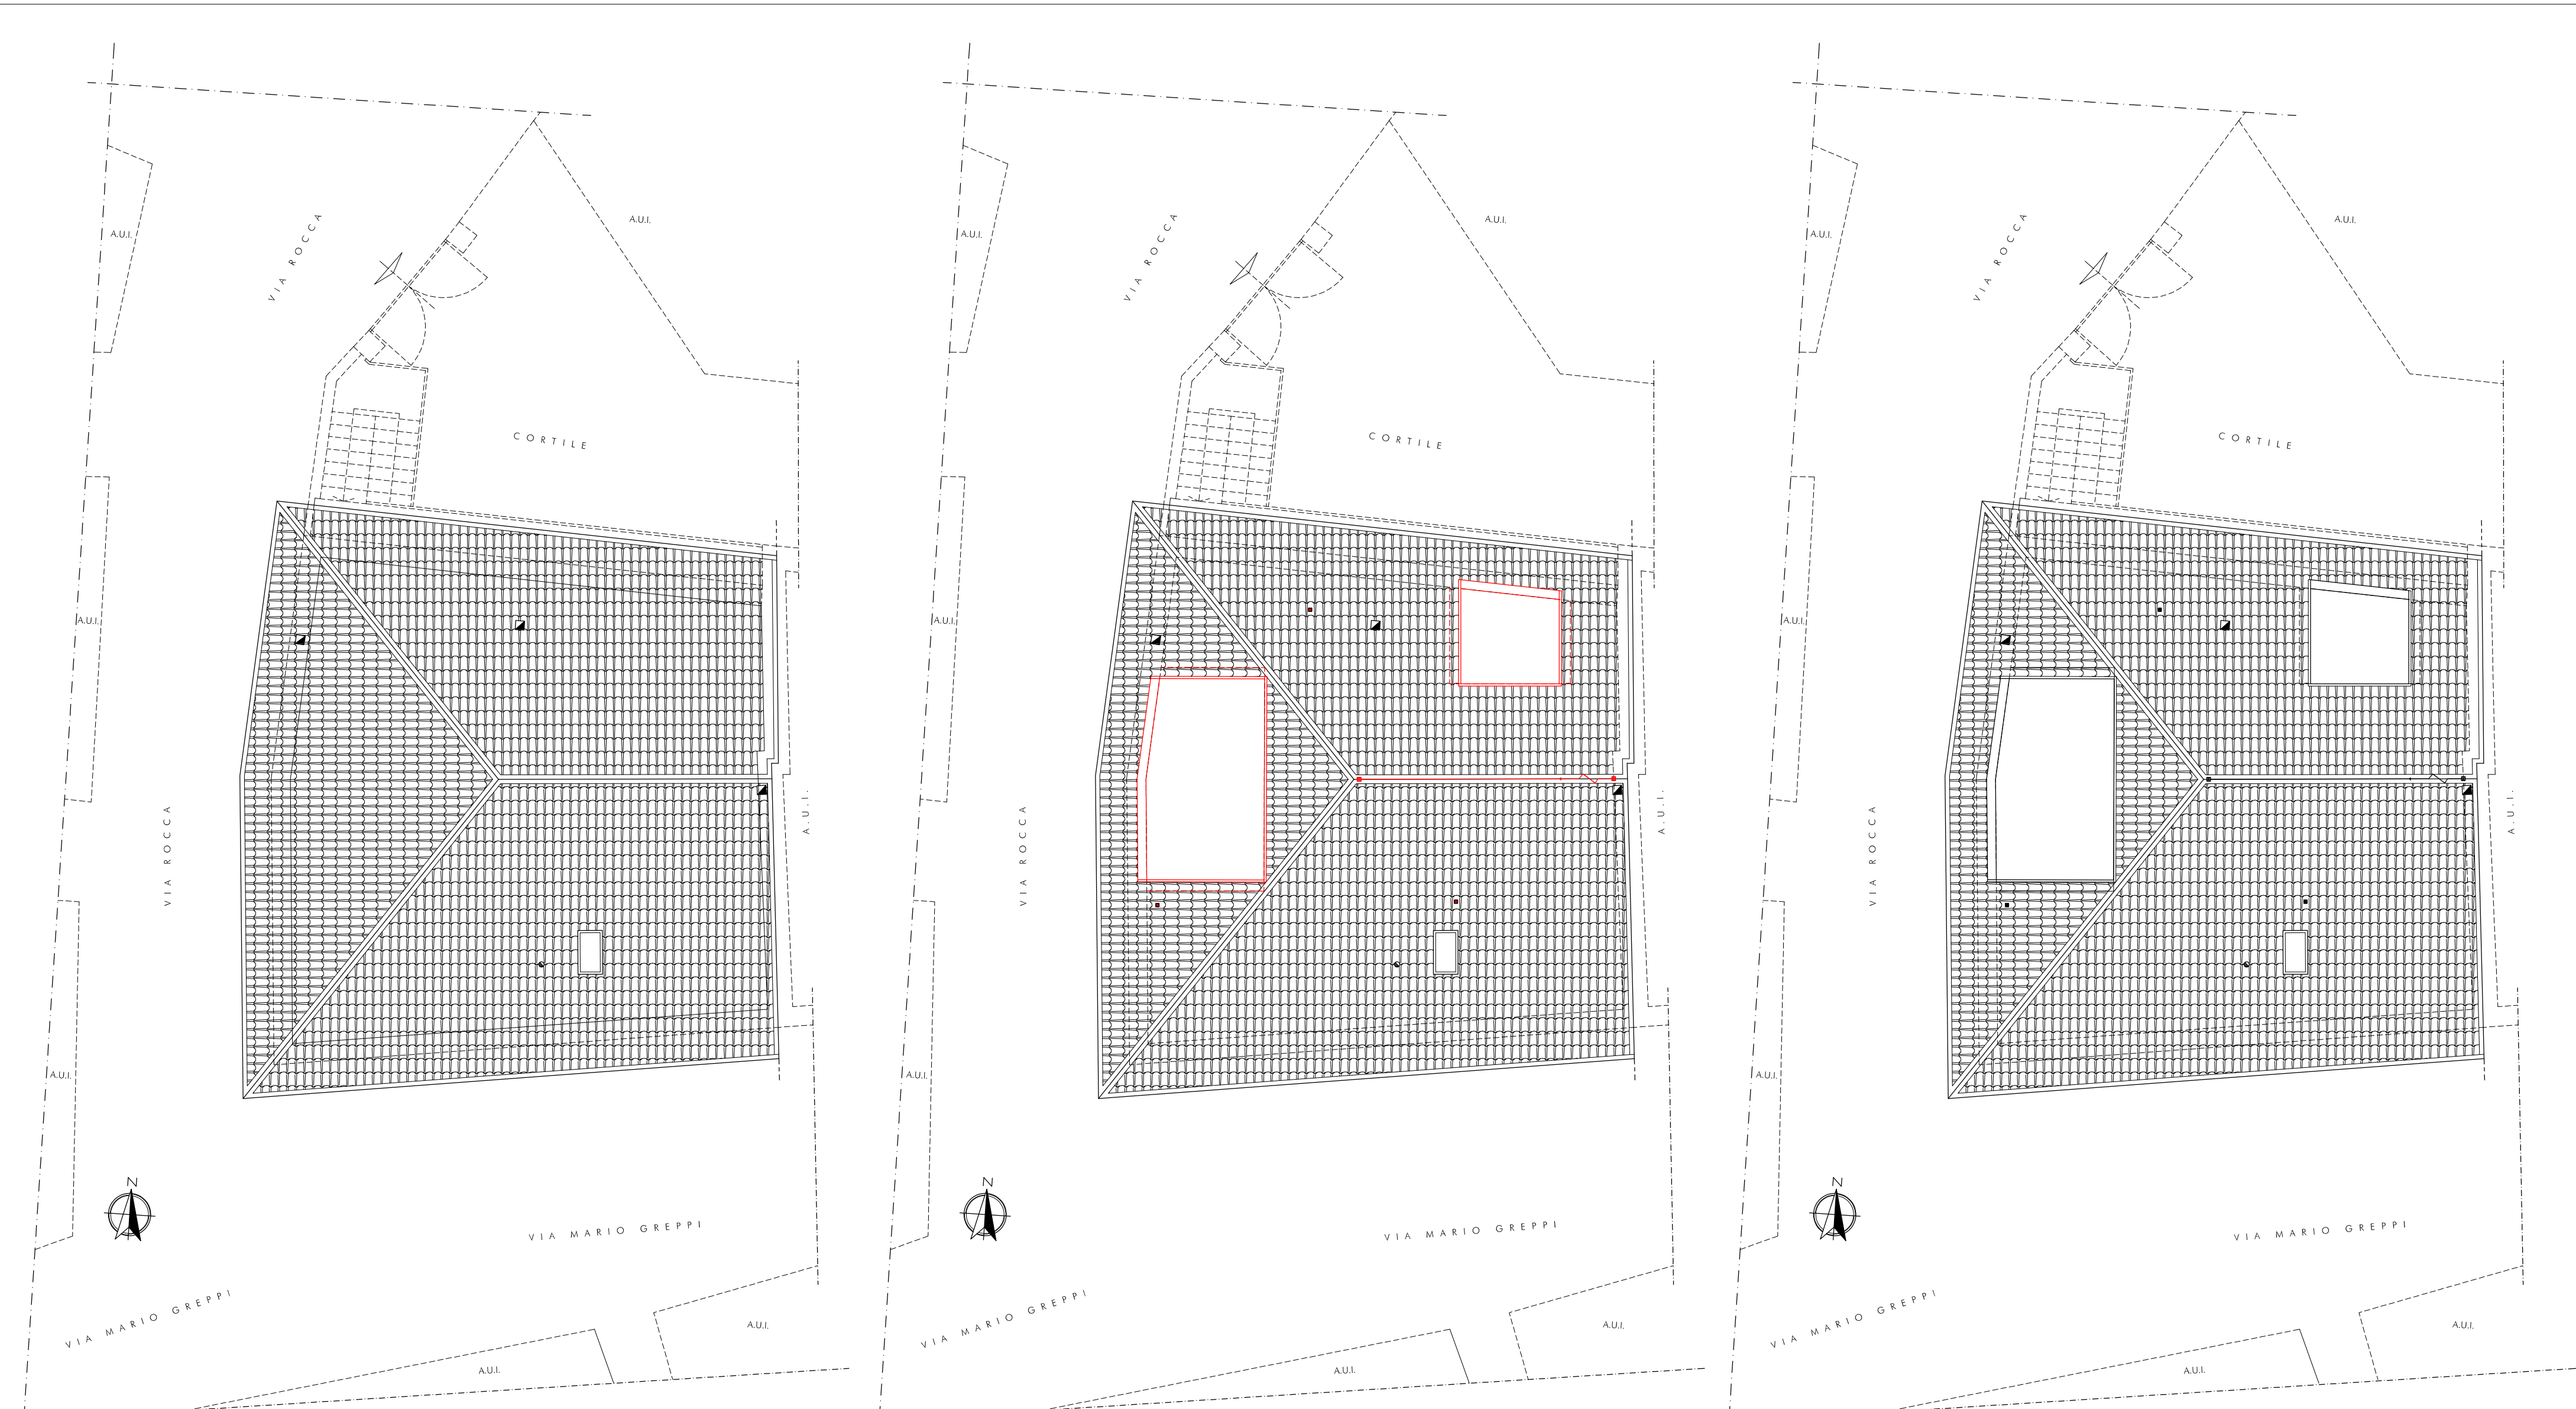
A.U.I.
VIA ROCCA
A.U.I.
CORTILE
A.U.I.
VIA ROCCA
A.U.I.
A.U.I.
N
VIA MARIO GREPPI
VIA MARIO GREPPI
A.U.I.
A.U.I.

A.U.I.
VIA ROCCA
A.U.I.
CORTILE
A.U.I.
VIA ROCCA
A.U.I.
A.U.I.
N
VIA MARIO GREPPI
VIA MARIO GREPPI
A.U.I.
A.U.I.

A.U.I.
VIA ROCCA
A.U.I.
CORTILE
A.U.I.
VIA ROCCA
A.U.I.
A.U.I.
N
VIA MARIO GREPPI
VIA MARIO GREPPI
A.U.I.
A.U.I.